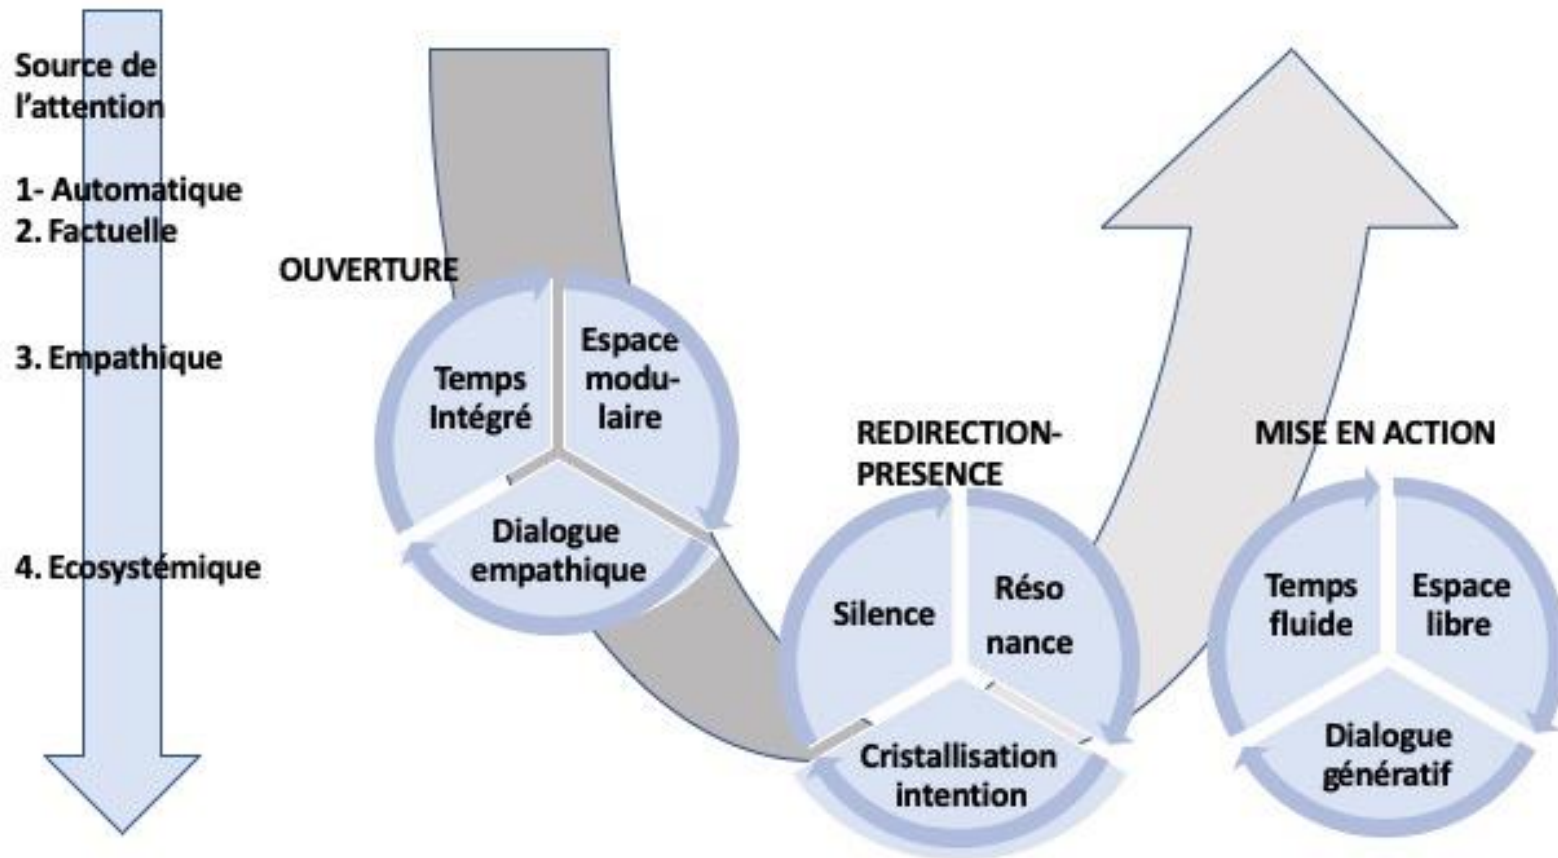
Source de l'attention

1- Automatique
2. Factuelle

3. Empathique

4. Ecosystémique

OUVERTURE

Temps Intégré

Espace modulaire

Dialogue empathique

REDIRECTION-PRESENCE

Silence

Résonance

Cristallisation intention

MISE EN ACTION

Temps fluide

Espace libre

Dialogue génératif